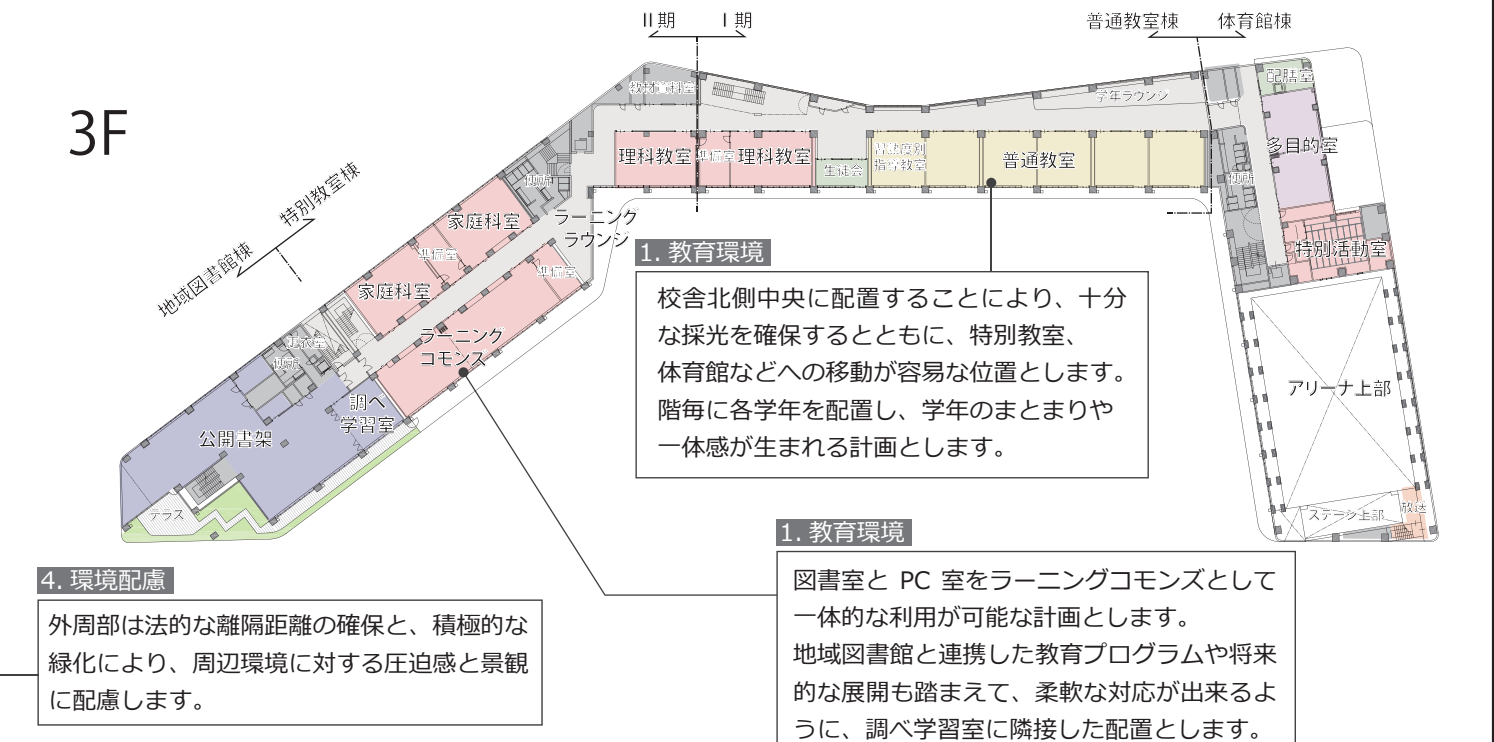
3F

II期　I期

普通教室棟　体育館棟

特別教室棟

地域図書館棟

教材資料室

学年ラウンジ

配膳室

理科教室　準備室　理科教室　生徒会　特別支援教室　普通教室

多目的室

更衣室

家庭科室

準備室

ラーニング ラウンジ

準備室

家庭科室

特別活動室

更衣室

更衣室

ラーニング コモンズ

調べ 学習室

公開書架

テラス

アリーナ上部

ステージ上部

放送

1. 教育環境

校舎北側中央に配置することにより、十分な採光を確保するとともに、特別教室、体育館などへの移動が容易な位置とします。階毎に各学年を配置し、学年のまとまりや一体感が生まれる計画とします。

1. 教育環境

図書室と PC 室をラーニングコモンズとして一体的な利用が可能な計画とします。地域図書館と連携した教育プログラムや将来的な展開も踏まえて、柔軟な対応が出来るように、調べ学習室に隣接した配置とします。

4. 環境配慮

外周部は法的な離隔距離の確保と、積極的な緑化により、周辺環境に対する圧迫感と景観に配慮します。